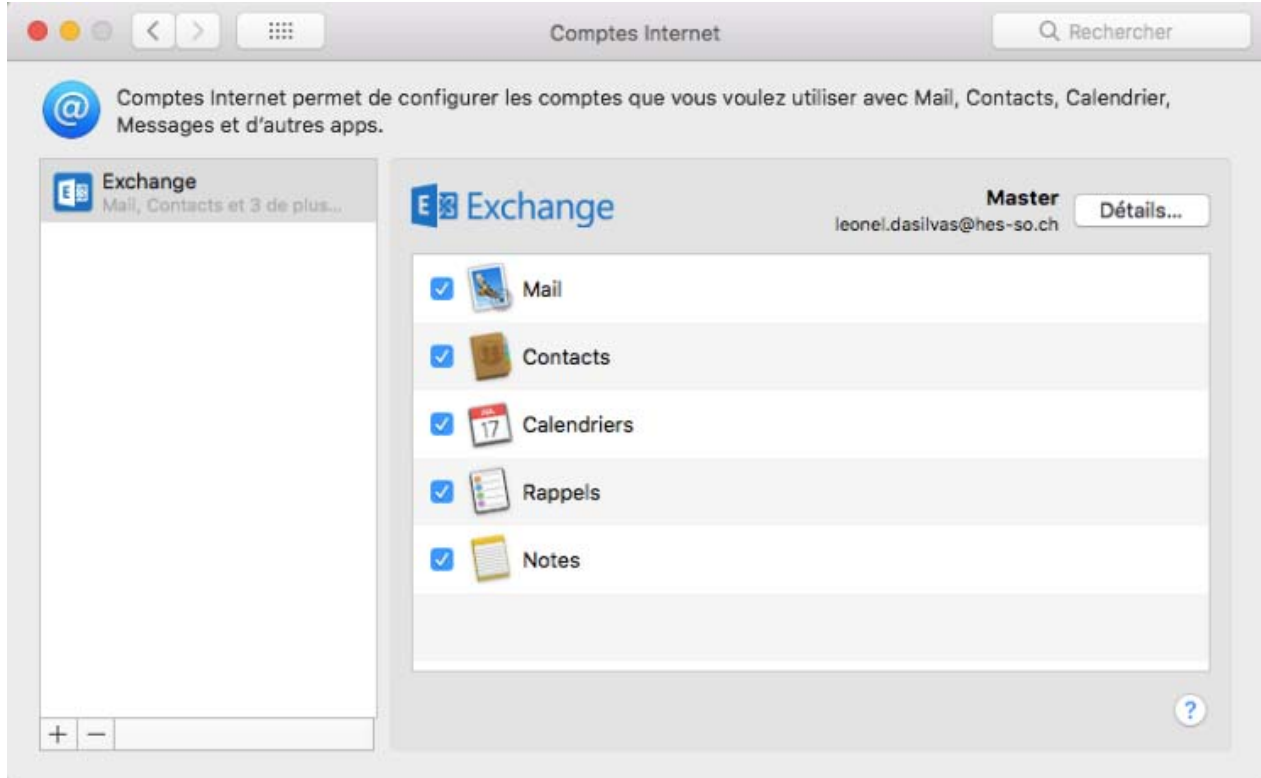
Comptes Internet

Rechercher

Comptes Internet permet de configurer les comptes que vous voulez utiliser avec Mail, Contacts, Calendrier, Messages et d'autres apps.

Exchange
Mail, Contacts et 3 de plus...

Exchange

Master
leonel.dasilvas@hes-so.ch

Détails...

Mail

Contacts

Calendriers

Rappels

Notes

+ −

?